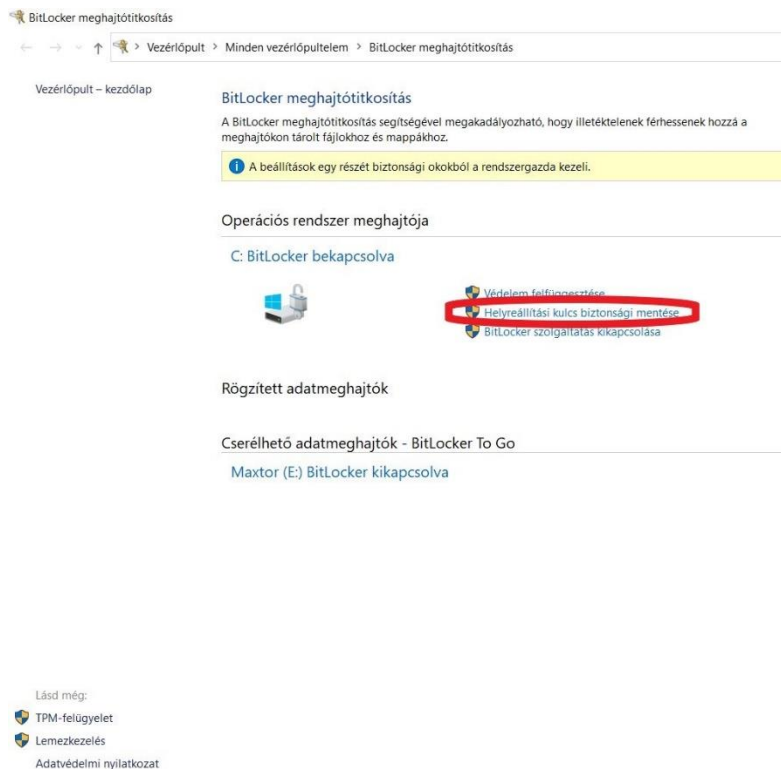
BitLocker meghajtótitkosítás

Vezérlőpult > Minden vezérlőpultelem > BitLocker meghajtótitkosítás

Vezérlőpult – kezdőlap

BitLocker meghajtótitkosítás

A BitLocker meghajtótitkosítás segítségével megakadályozható, hogy illetéktelenek férhessenek hozzá a meghajtókon tárolt fájlokhoz és mappákhoz.

A beállítások egy részét biztonsági okokból a rendszergazda kezeli.

Operációs rendszer meghajtója

C: BitLocker bekapcsolva

Védelem felfüggesztése

Helyreállítási kulcs biztonsági mentése

BitLocker szolgáltatás kikapcsolása

Rögzített adatmeghajtók

Cserélhető adatmeghajtók - BitLocker To Go

Maxtor (E:) BitLocker kikapcsolva

Lásd még:

TPM-felügyelet

Lemezkezelés

Adatvédelmi nyilatkozat